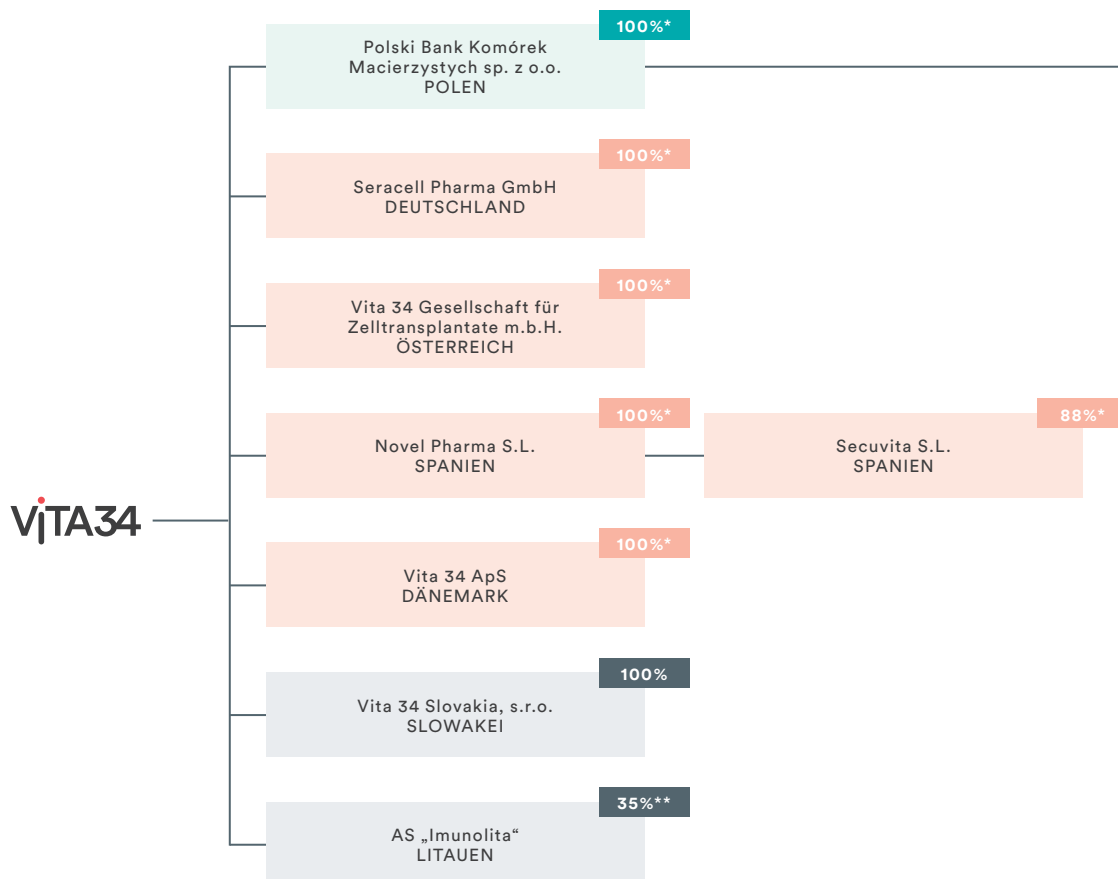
VITA34

100%*
Polski Bank Komórek Macierzystych sp. z o.o.
POLEN

100%*
Seracell Pharma GmbH
DEUTSCHLAND

100%*
Vita 34 Gesellschaft für Zelltransplantate m.b.H.
ÖSTERREICH

100%*
Novel Pharma S.L.
SPANIEN

88%*
Secuvita S.L.
SPANIEN

100%*
Vita 34 ApS
DÄNEMARK

100%
Vita 34 Slovakia, s.r.o.
SLOWAKEI

35%**
AS „Imunolita“
LITAUEN